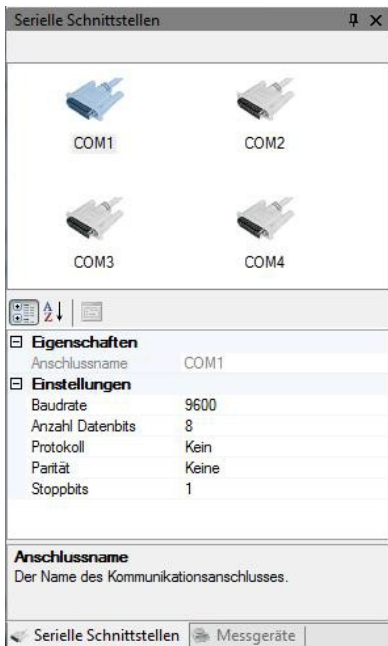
Serielle Schnittstellen

COM1
COM2
COM3
COM4

| | |
|---|---|
| ⊟ **Eigenschaften** | |
| Anschlussname | COM1 |
| ⊟ **Einstellungen** | |
| Baudrate | 9600 |
| Anzahl Datenbits | 8 |
| Protokoll | Kein |
| Parität | Keine |
| Stoppbits | 1 |

**Anschlussname**
Der Name des Kommunikationsanschlusses.

Serielle Schnittstellen
Messgeräte